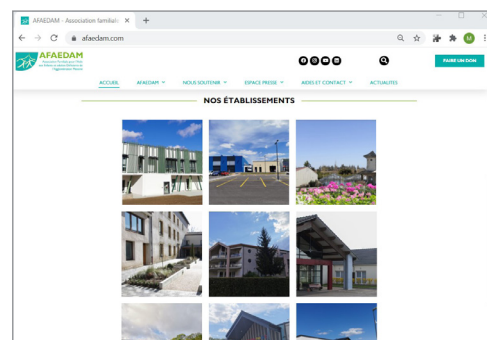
AFAEDAM - Association familiale ×
+
afaedam.com
M
AFAEDAM
Association Familiale pour l'Aide aux Enfants et adultes Déficients de l'Agglomération Mulhouse
FAIRE UN DON
ACCUEIL
AFAEDAM
NOUS SOUTENIR
ESPACE PRESSE
AIDES ET CONTACT
ACTUALITES
NOS ÉTABLISSEMENTS